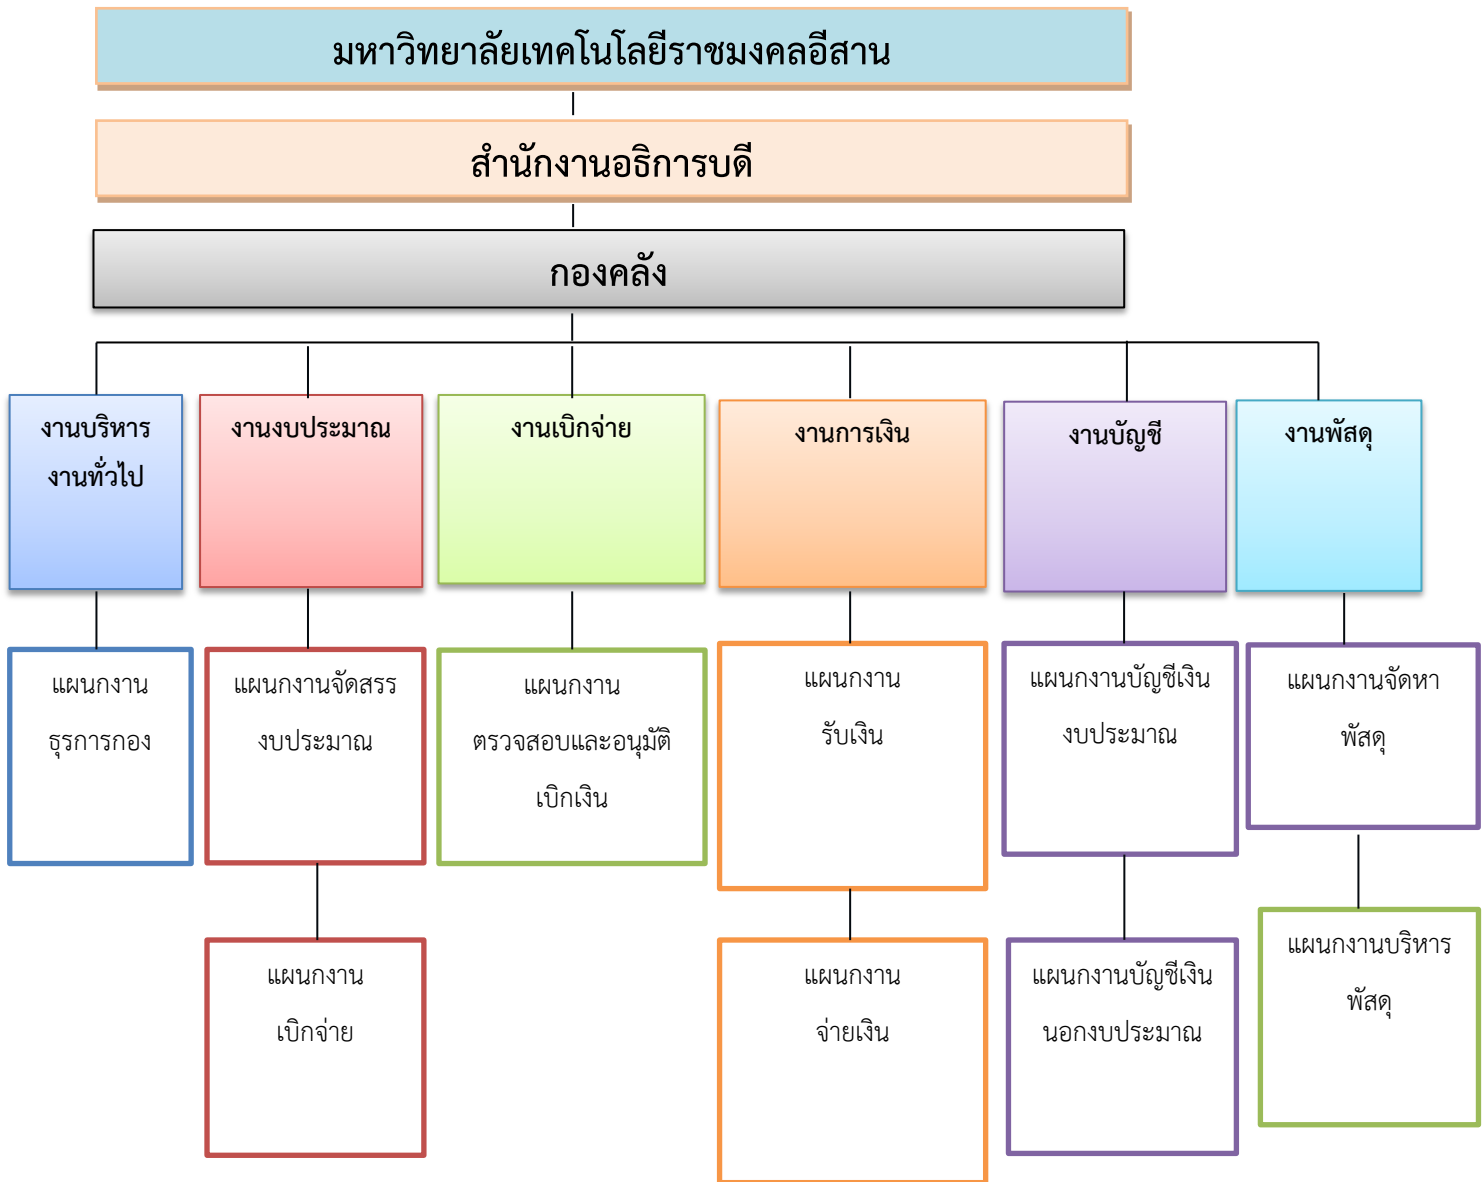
มหาวิทยาลัยเทคโนโลยีราชมงคลอีสาน

สำนักงานอธิการบดี

กองคลัง

งานบริหารงานทั่วไป

งานงบประมาณ

งานเบิกจ่าย

งานการเงิน

งานบัญชี

งานพัสดุ

แผนกงานธุรการกอง

แผนกงานจัดสรรงบประมาณ

แผนกงานตรวจสอบและอนุมัติเบิกเงิน

แผนกงานรับเงิน

แผนกงานบัญชีเงินงบประมาณ

แผนกงานจัดหาพัสดุ

แผนกงานเบิกจ่าย

แผนกงานจ่ายเงิน

แผนกงานบัญชีเงินนอกงบประมาณ

แผนกงานบริหารพัสดุ